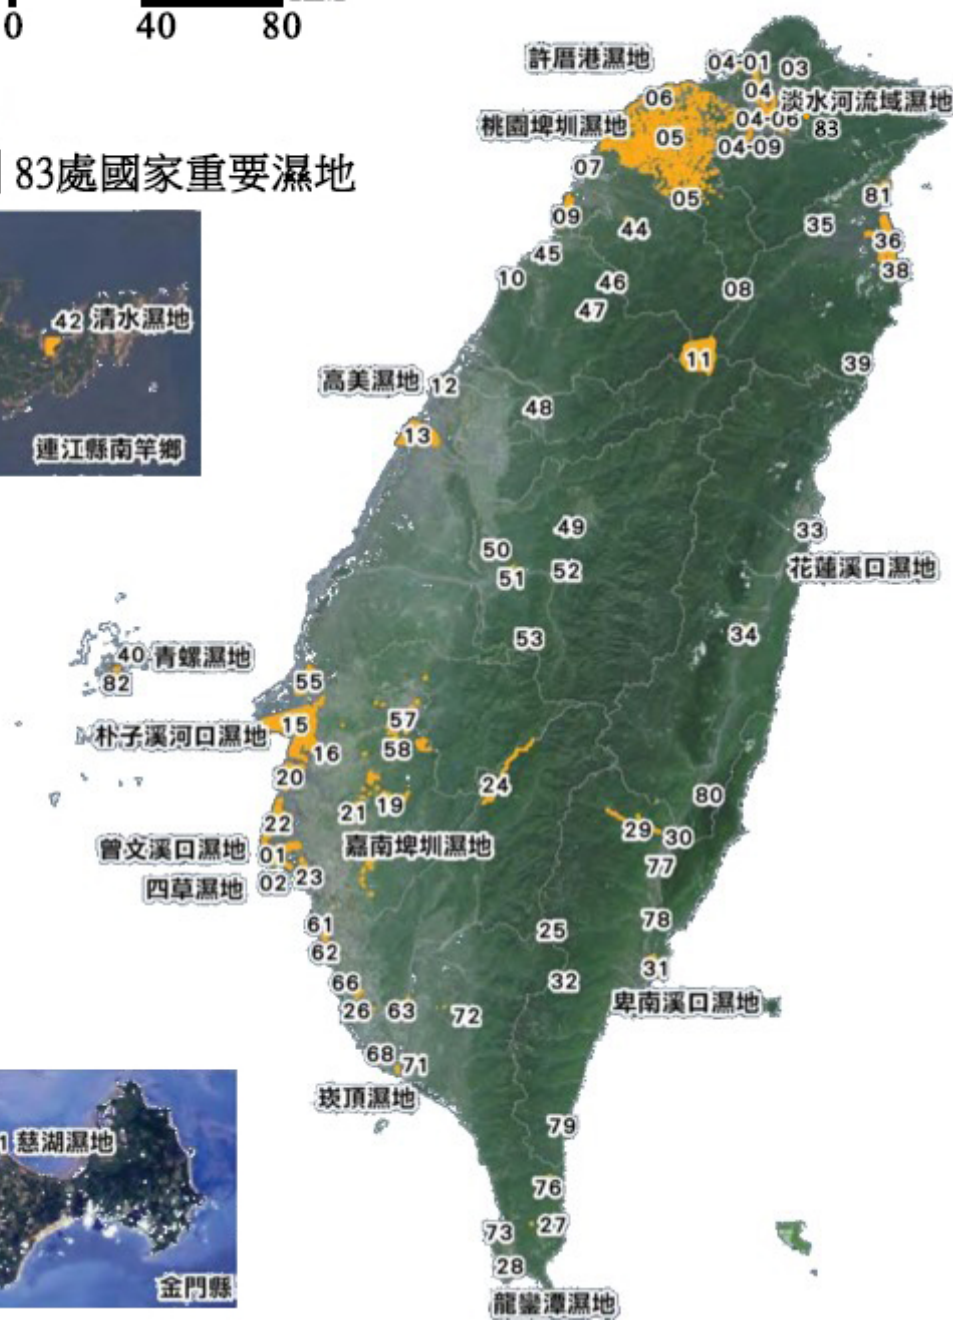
0 40 80

83處國家重要濕地

42 清水濕地

連江縣南竿鄉

1 慈湖濕地

金門縣

許厝港濕地
04-01 03
04 淡水河流域濕地
06
桃園埤圳濕地
04-06 83
05
04-09
07
05
81
09
44
35
36
38
45
10
46
08
47
11
39
高美濕地 12
48
13
49
33
50
51 52
花蓮溪口濕地
53
34
40 青螺濕地
82
55
57
朴子溪河口濕地 15
16
58
20
24
80
21 19
22
29 30
曾文溪口濕地 01
嘉南埤圳濕地
四草濕地 02 23
77
61
78
62
25
31
66
32
26 63
72
卑南溪口濕地
68 71
茄萣濕地
79
76
27
73
28
龍鑾潭濕地